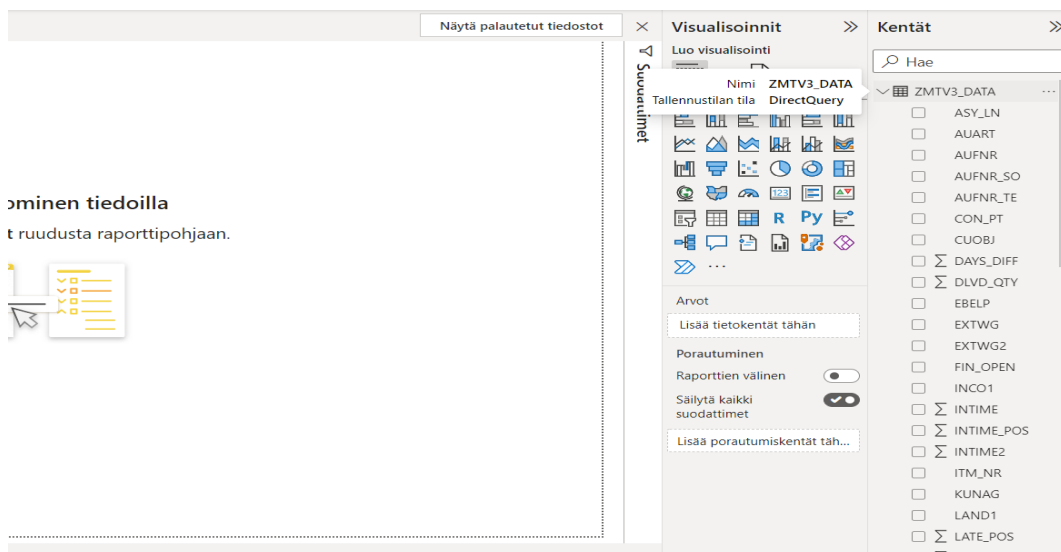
Näytä palautetut tiedostot

ominen tiedoilla

t ruudusta raporttipohjaan.

Suodattimet

Visualisoinnit

Luo visualisointi

Nimi ZMTV3_DATA
Tallennustilan tila DirectQuery

R Py

...

Arvot

Lisää tietokentät tähän

Porautuminen

Raporttien välinen

Säilytä kaikki suodattimet

Lisää porautumiskentät täh...

Kentät

Hae

ZMTV3_DATA

ASY_LN
AUART
AUFNR
AUFNR_SO
AUFNR_TE
CON_PT
CUOBJ
$\sum$ DAYS_DIFF
$\sum$ DLVD_QTY
EBELP
EXTWG
EXTWG2
FIN_OPEN
INCO1
$\sum$ INTIME
$\sum$ INTIME_POS
$\sum$ INTIME2
ITM_NR
KUNAG
LAND1
$\sum$ LATE_POS